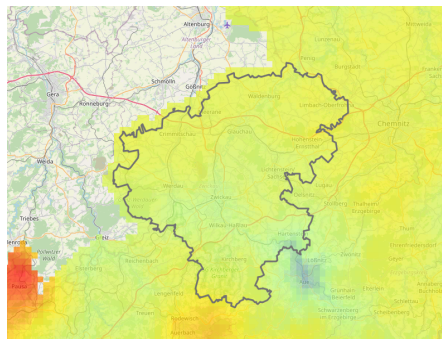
Altenburg
Schmölln
Gößnitz
Gera
Ronneburg
Weida
Triebes
Zeulenroda
Pausa
Werdau
Meerane
Glauchau
Waldenburg
Penig
Limbach-Oberfrohna
Chemnitz
Crimmitschau
Zwickau
Hohenstein-Ernstthal
Lichtenstein
Reichenbach
Wilkau-Haßlau
Kirchberg
Stollberg
Zwönitz
Lößnitz
Aue
Schneeberg
Lengenfeld
Auerbach
Treuen
Thalheim
Annaberg-Buchholz
Schwarzenberg
Mittweida
Burgstädt
Frankenberg
Zschopau
Ehrenfriedersdorf